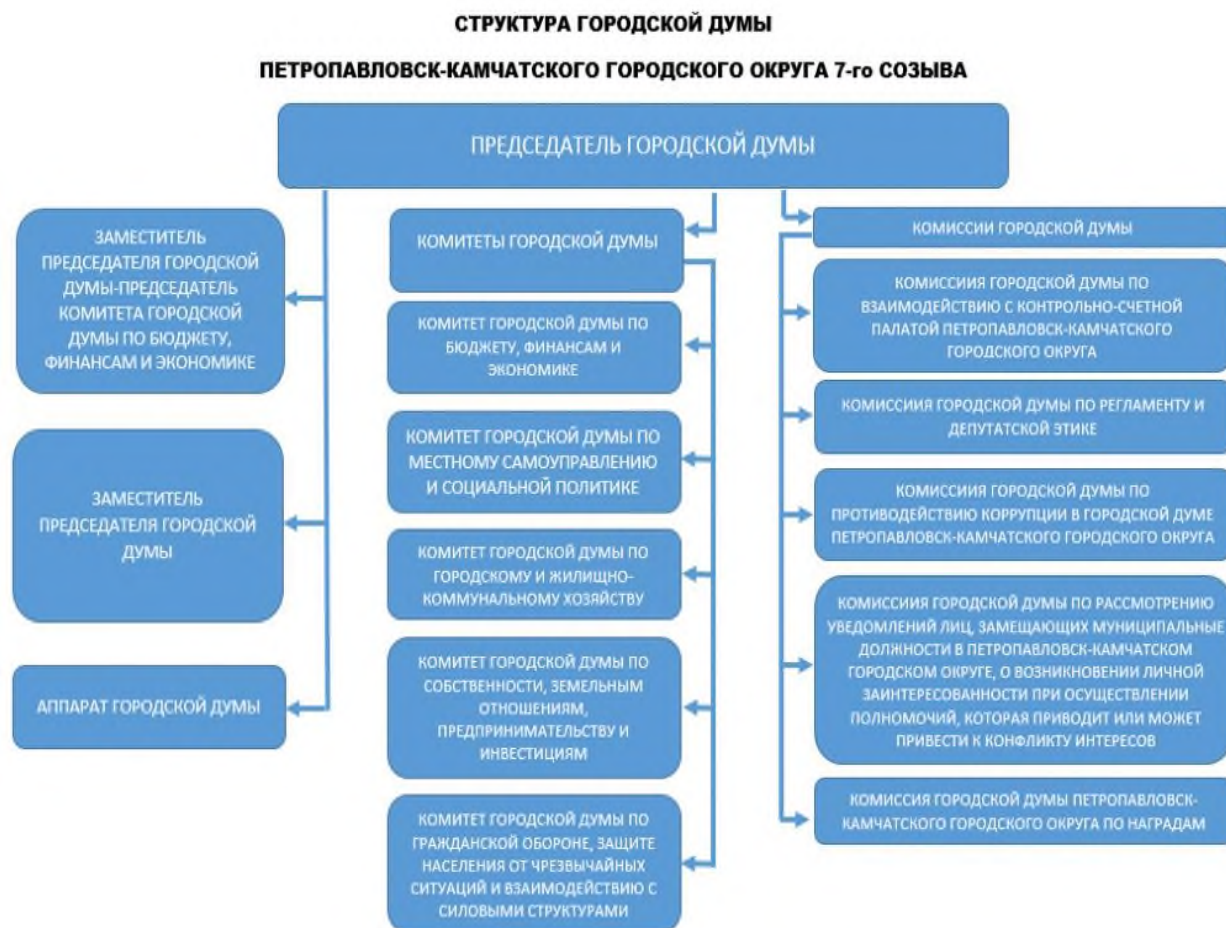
СТРУКТУРА ГОРОДСКОЙ ДУМЫ

ПЕТРОПАВЛОВСК-КАМЧАТСКОГО ГОРОДСКОГО ОКРУГА 7-го СОЗЫВА

ПРЕДСЕДАТЕЛЬ ГОРОДСКОЙ ДУМЫ

ЗАМЕСТИТЕЛЬ ПРЕДСЕДАТЕЛЯ ГОРОДСКОЙ ДУМЫ-ПРЕДСЕДАТЕЛЬ КОМИТЕТА ГОРОДСКОЙ ДУМЫ ПО БЮДЖЕТУ, ФИНАНСАМ И ЭКОНОМИКЕ

ЗАМЕСТИТЕЛЬ ПРЕДСЕДАТЕЛЯ ГОРОДСКОЙ ДУМЫ

АППАРАТ ГОРОДСКОЙ ДУМЫ

КОМИТЕТЫ ГОРОДСКОЙ ДУМЫ

КОМИТЕТ ГОРОДСКОЙ ДУМЫ ПО БЮДЖЕТУ, ФИНАНСАМ И ЭКОНОМИКЕ

КОМИТЕТ ГОРОДСКОЙ ДУМЫ ПО МЕСТНОМУ САМОУПРАВЛЕНИЮ И СОЦИАЛЬНОЙ ПОЛИТИКЕ

КОМИТЕТ ГОРОДСКОЙ ДУМЫ ПО ГОРОДСКОМУ И ЖИЛИЩНО-КОММУНАЛЬНОМУ ХОЗЯЙСТВУ

КОМИТЕТ ГОРОДСКОЙ ДУМЫ ПО СОБСТВЕННОСТИ, ЗЕМЕЛЬНЫМ ОТНОШЕНИЯМ, ПРЕДПРИНИМАТЕЛЬСТВУ И ИНВЕСТИЦИЯМ

КОМИТЕТ ГОРОДСКОЙ ДУМЫ ПО ГРАЖДАНСКОЙ ОБОРОНЕ, ЗАЩИТЕ НАСЕЛЕНИЯ ОТ ЧРЕЗВЫЧАЙНЫХ СИТУАЦИЙ И ВЗАИМОДЕЙСТВИЮ С СИЛОВЫМИ СТРУКТУРАМИ

КОМИССИИ ГОРОДСКОЙ ДУМЫ

КОМИССИЯ ГОРОДСКОЙ ДУМЫ ПО ВЗАИМОДЕЙСТВИЮ С КОНТРОЛЬНО-СЧЕТНОЙ ПАЛАТОЙ ПЕТРОПАВЛОВСК-КАМЧАТСКОГО ГОРОДСКОГО ОКРУГА

КОМИССИЯ ГОРОДСКОЙ ДУМЫ ПО РЕГЛАМЕНТУ И ДЕПУТАТСКОЙ ЭТИКЕ

КОМИССИЯ ГОРОДСКОЙ ДУМЫ ПО ПРОТИВОДЕЙСТВИЮ КОРРУПЦИИ В ГОРОДСКОЙ ДУМЕ ПЕТРОПАВЛОВСК-КАМЧАТСКОГО ГОРОДСКОГО ОКРУГА

КОМИССИЯ ГОРОДСКОЙ ДУМЫ ПО РАССМОТРЕНИЮ УВЕДОМЛЕНИЙ ЛИЦ, ЗАМЕЩАЮЩИХ МУНИЦИПАЛЬНЫЕ ДОЛЖНОСТИ В ПЕТРОПАВЛОВСК-КАМЧАТСКОМ ГОРОДСКОМ ОКРУГЕ, О ВОЗНИКНОВЕНИИ ЛИЧНОЙ ЗАИНТЕРЕСОВАННОСТИ ПРИ ОСУЩЕСТВЛЕНИИ ПОЛНОМОЧИЙ, КОТОРАЯ ПРИВОДИТ ИЛИ МОЖЕТ ПРИВЕСТИ К КОНФЛИКТУ ИНТЕРЕСОВ

КОМИССИЯ ГОРОДСКОЙ ДУМЫ ПЕТРОПАВЛОВСК-КАМЧАТСКОГО ГОРОДСКОГО ОКРУГА ПО НАГРАДАМ